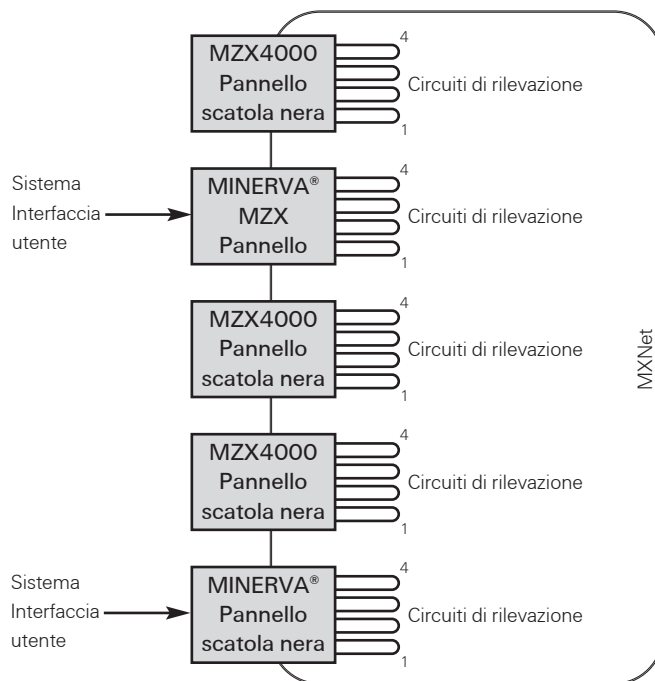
MZX4000
Pannello
scatola nera

4
Circuiti di rilevazione
1

Sistema
Interfaccia
utente

MINERVA®
MZX
Pannello

4
Circuiti di rilevazione
1

MZX4000
Pannello
scatola nera

4
Circuiti di rilevazione
1

MZX4000
Pannello
scatola nera

4
Circuiti di rilevazione
1

Sistema
Interfaccia
utente

MINERVA®
Pannello
scatola nera

4
Circuiti di rilevazione
1

MXNet